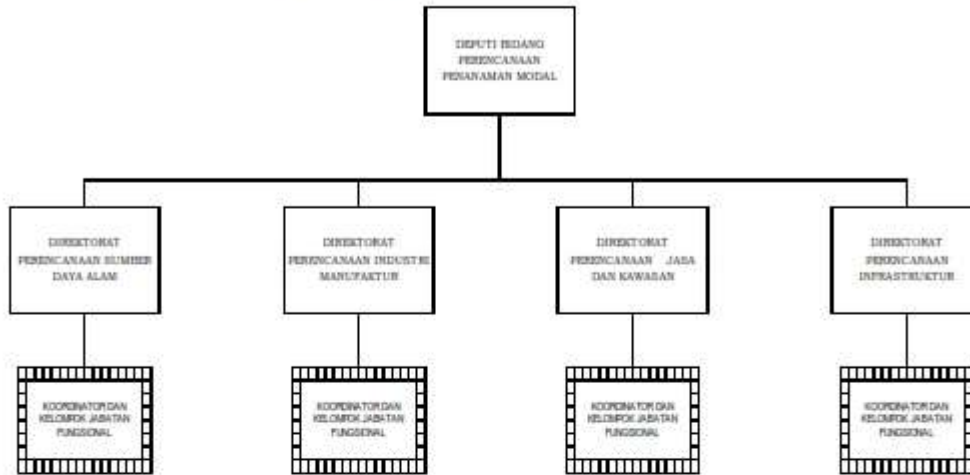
DEPUTI BIDANG PERENCANAAN PENANAMAN MODAL

DIREKTORAT PERENCANAAN SUMBER DAYA ALAM

DIREKTORAT PERENCANAAN INDUSTRI MANUFAKTUR

DIREKTORAT PERENCANAAN JASA DAN KAWASAN

DIREKTORAT PERENCANAAN INFRASTRUKTUR

KOORDINATOR DAN KELOMPOK JABATAN FUNGSIONAL

KOORDINATOR DAN KELOMPOK JABATAN FUNGSIONAL

KOORDINATOR DAN KELOMPOK JABATAN FUNGSIONAL

KOORDINATOR DAN KELOMPOK JABATAN FUNGSIONAL